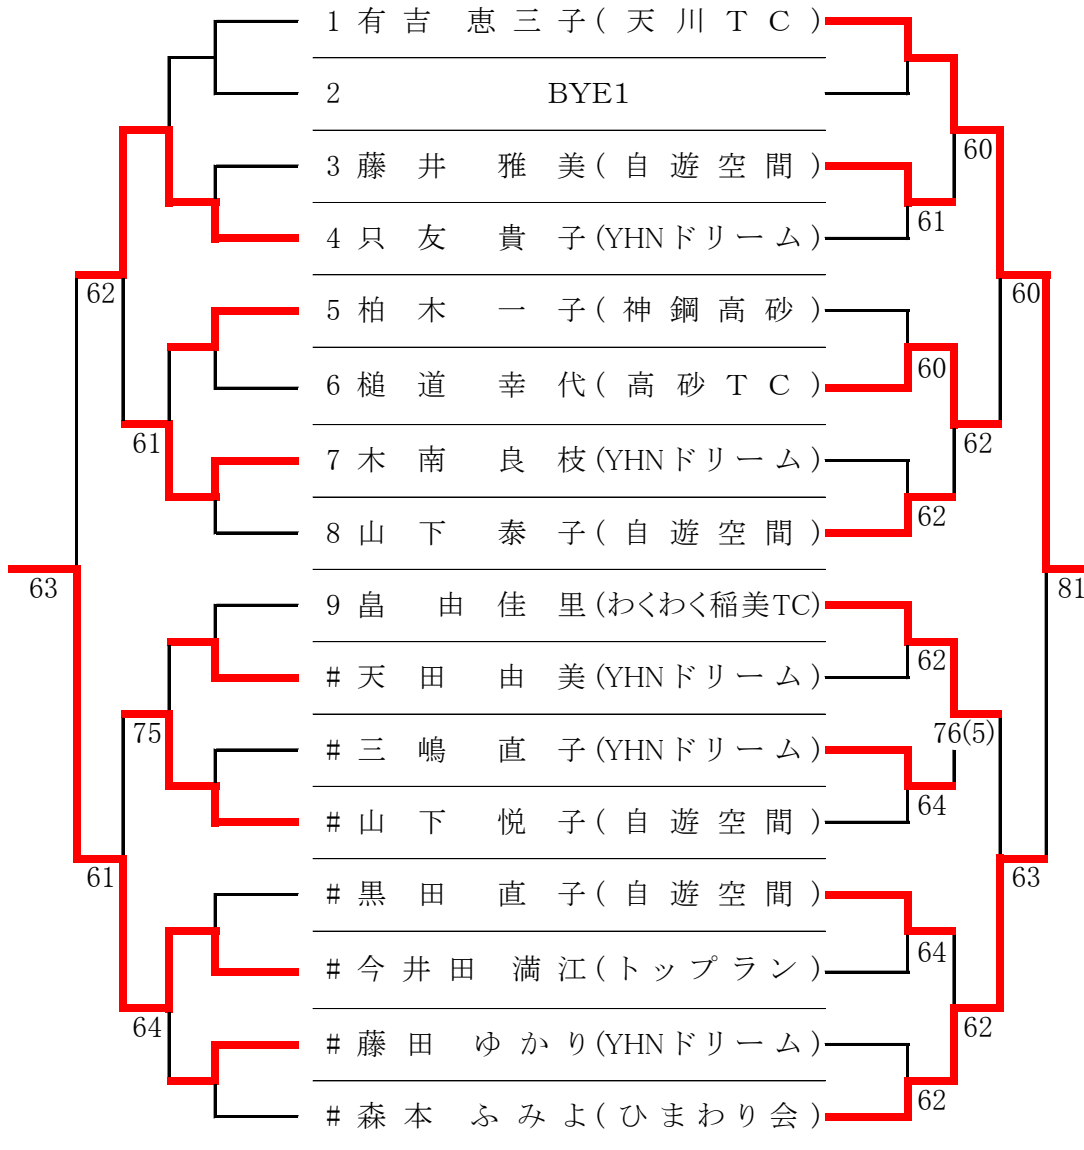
1 有吉 恵三子(天川TC)
2 BYE1
3 藤井 雅美(自遊空間)
4 只友 貴子(YHNドリーム)
5 柏木 一子(神鋼高砂)
6 槌道 幸代(高砂TC)
7 木南 良枝(YHNドリーム)
8 山下 泰子(自遊空間)
9 畠 由佳里(わくわく稲美TC)
# 天田 由美(YHNドリーム)
# 三嶋 直子(YHNドリーム)
# 山下 悦子(自遊空間)
# 黒田 直子(自遊空間)
# 今井田 満江(トップラン)
# 藤田 ゆかり(YHNドリーム)
# 森本 ふみよ(ひまわり会)

62
61
63
75
61
64

60
61
60
60
62
62
81
62
76(5)
64
63
64
62
62